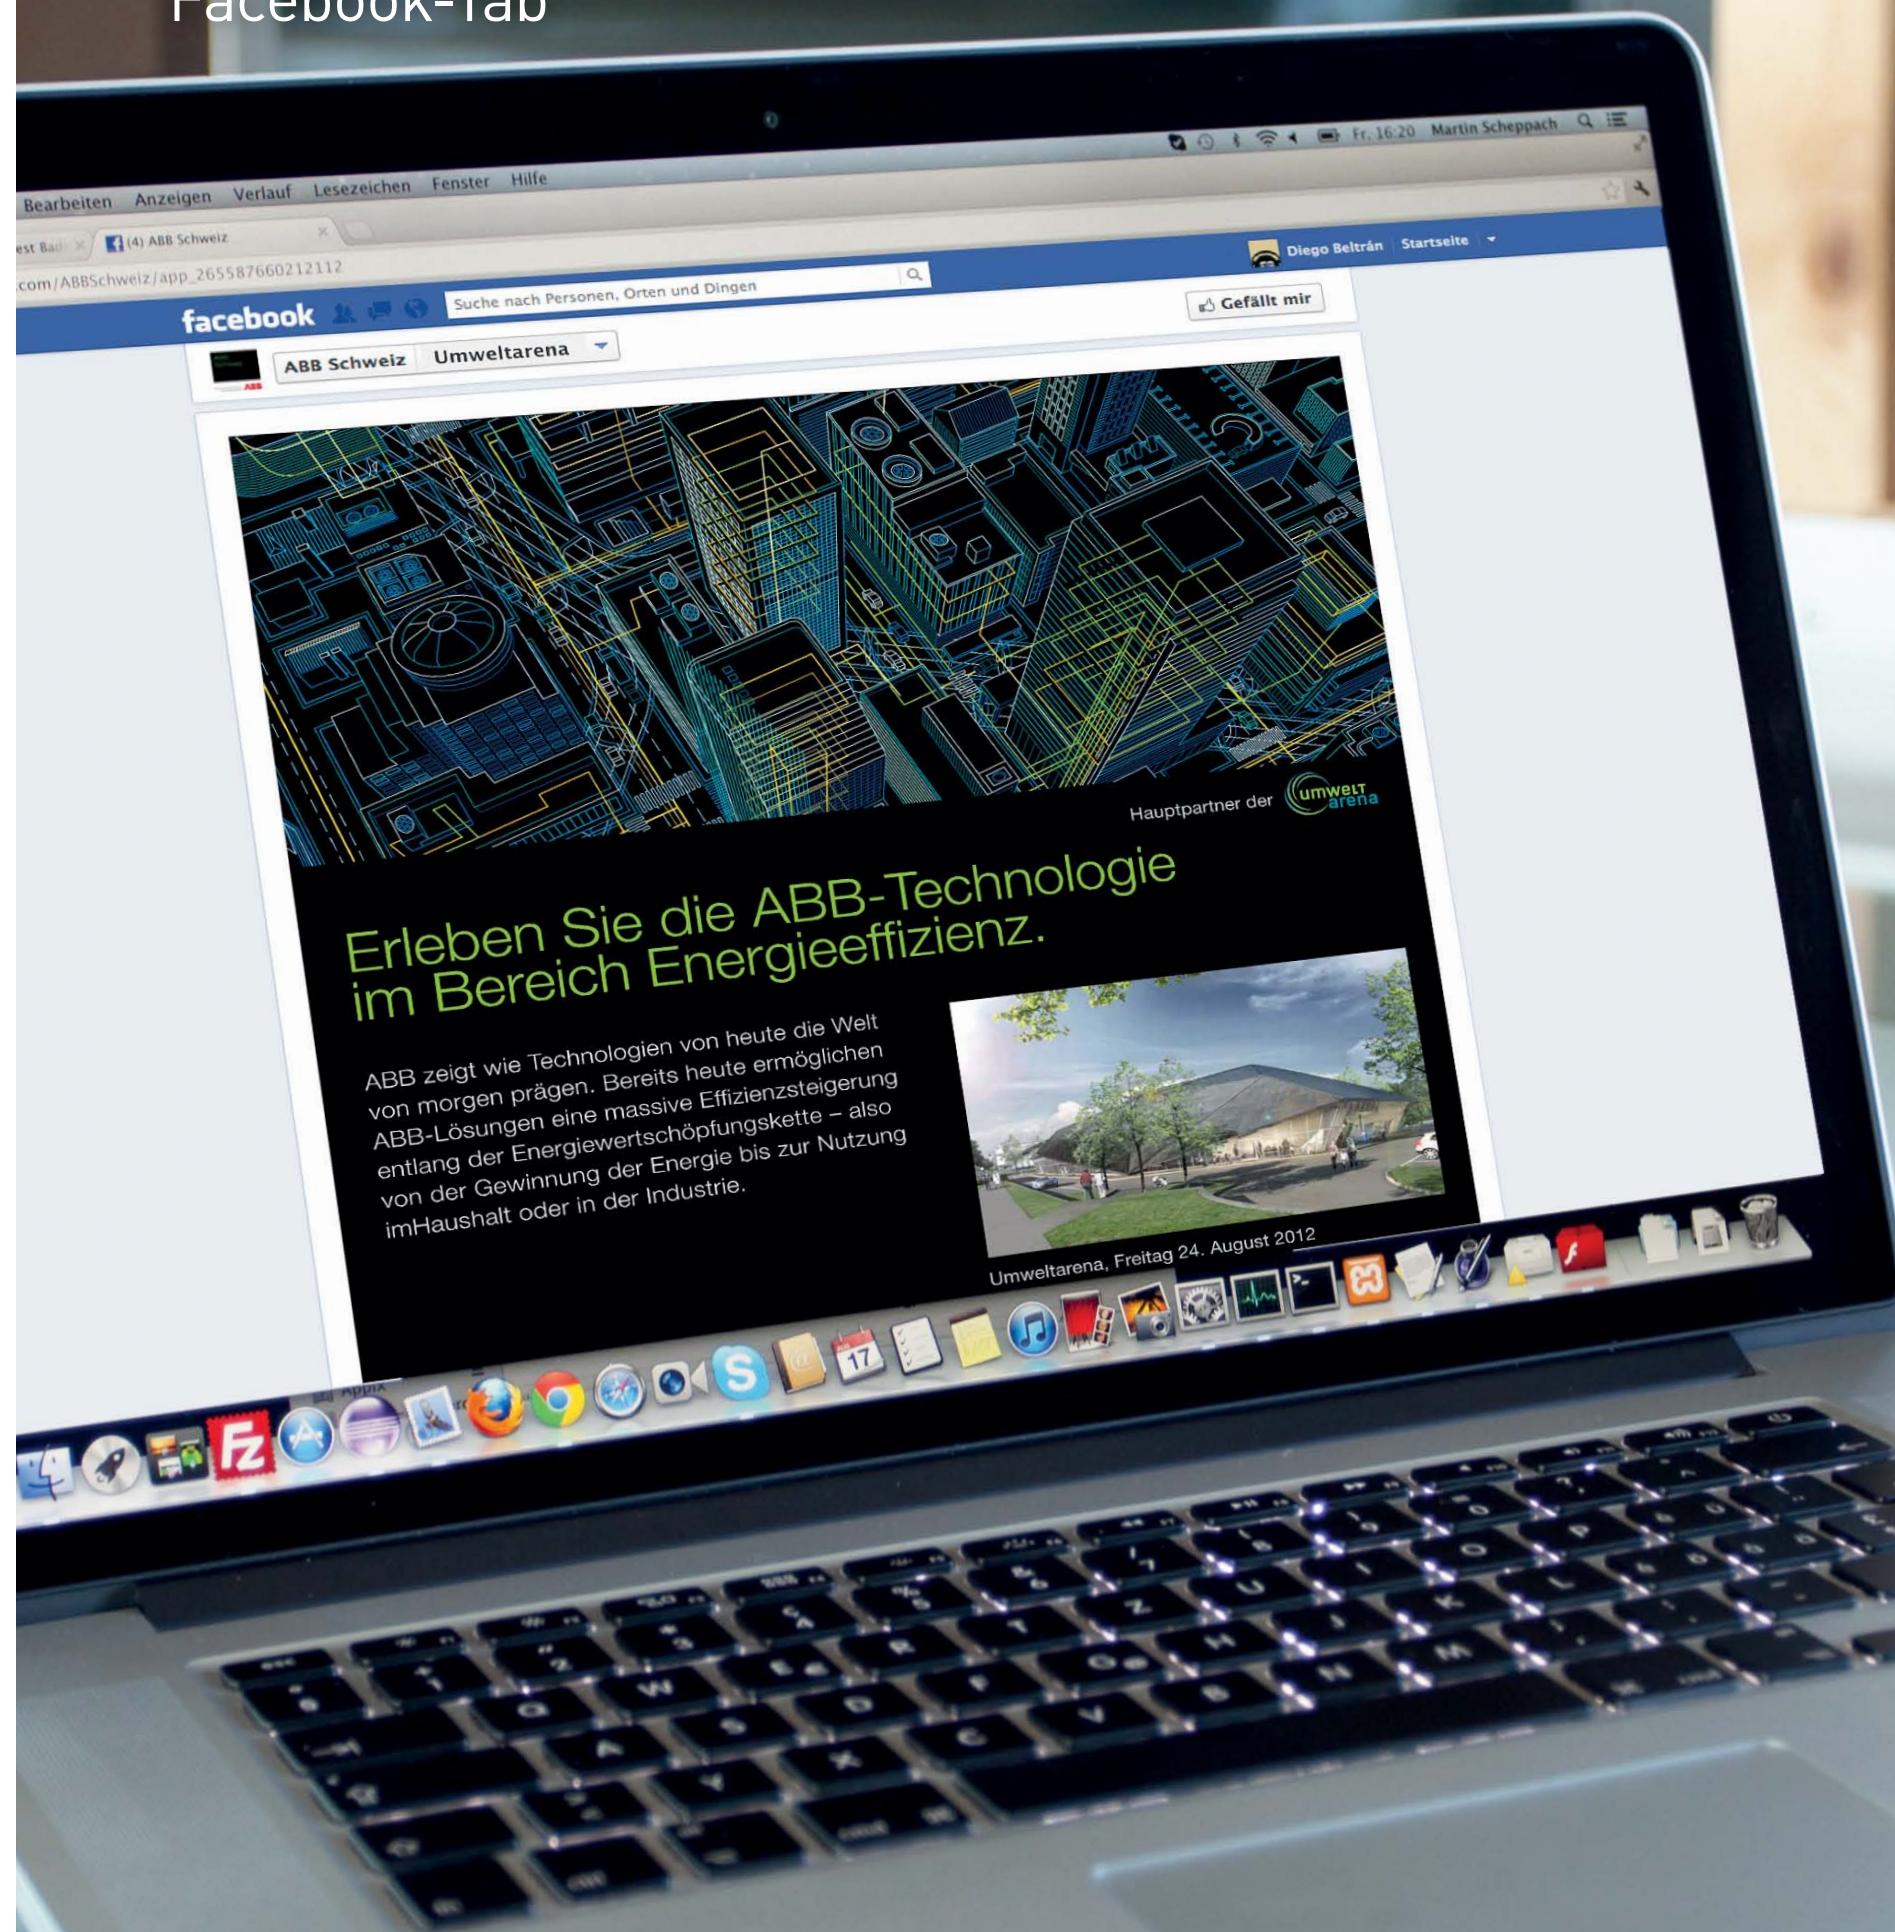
Facebook-Tab

Fr. 16:20 Martin Scheppach

Bearbeiten Anzeigen Verlauf Lesezeichen Fenster Hilfe

est Bad (4) ABB Schweiz

.com/ABBSchweiz/app_265587660212112

facebook

Suche nach Personen, Orten und Dingen

Diego Beltrán Startseite

Gefällt mir

ABB Schweiz Umweltarena

Hauptpartner der umwelt arena

Erleben Sie die ABB-Technologie im Bereich Energieeffizienz.

ABB zeigt wie Technologien von heute die Welt von morgen prägen. Bereits heute ermöglichen ABB-Lösungen eine massive Effizienzsteigerung entlang der Energiewertschöpfungskette – also von der Gewinnung der Energie bis zur Nutzung imHaushalt oder in der Industrie.

Umweltarena, Freitag 24. August 2012

17